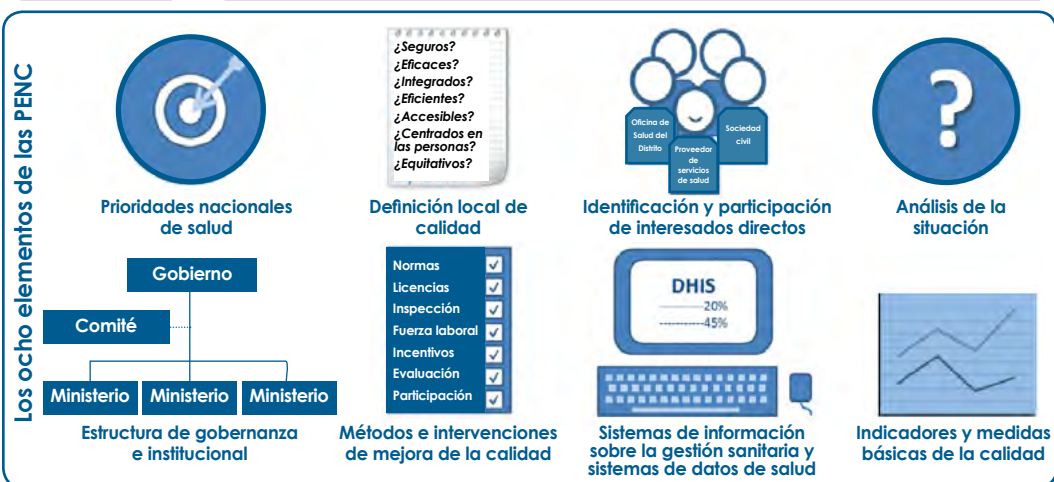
Los ocho elementos de las PENC

¿Seguros?
¿Eficaces?
¿Integrados?
¿Eficientes?
¿Accesibles?
¿Centrados en las personas?
¿Equitativos?

Oficina de Salud del Distrito
Proveedor de servicios de salud
Sociedad civil

?

Prioridades nacionales de salud

Definición local de calidad

Identificación y participación de interesados directos

Análisis de la situación

Gobierno
Comité
Ministerio
Ministerio
Ministerio

Normas
Licencias
Inspección
Fuerza laboral
Incentivos
Evaluación
Participación

DHIS
20%
45%

Estructura de gobernanza e institucional

Métodos e intervenciones de mejora de la calidad

Sistemas de información sobre la gestión sanitaria y sistemas de datos de salud

Indicadores y medidas básicas de la calidad